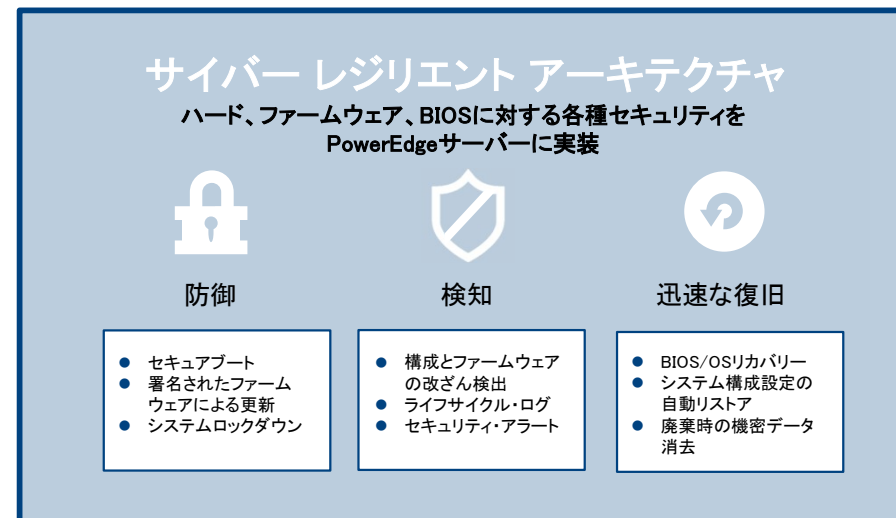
サイバー レジリエント アーキテクチャ

ハード、ファームウェア、BIOSに対する各種セキュリティをPowerEdgeサーバーに実装

防御

- セキュアブート
- 署名されたファームウェアによる更新
- システムロックダウン

検知

- 構成とファームウェアの改ざん検出
- ライフサイクル・ログ
- セキュリティ・アラート

迅速な復旧

- BIOS/OSリカバリー
- システム構成設定の自動リストア
- 廃棄時の機密データ消去